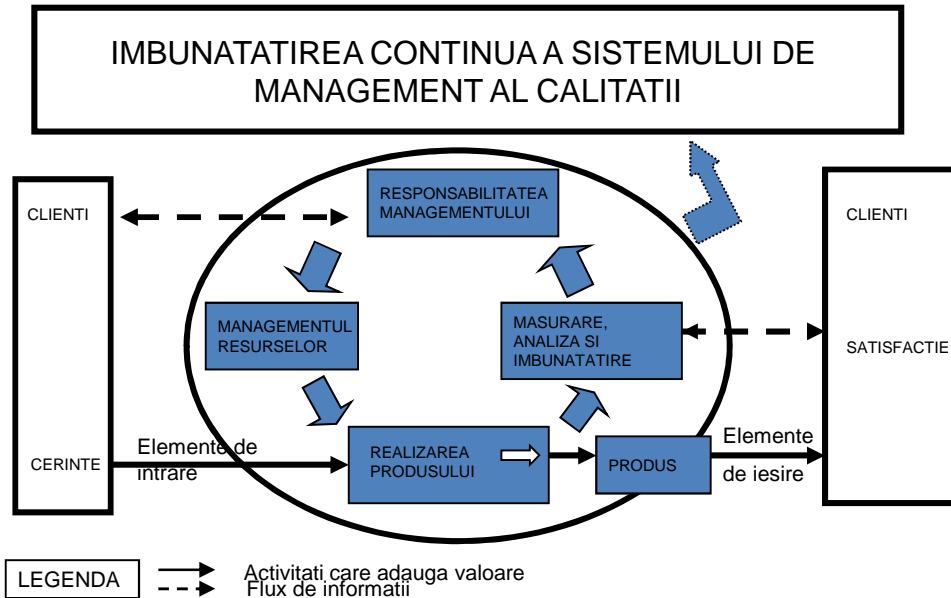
IMBUNATATIREA CONTINUA A SISTEMULUI DE MANAGEMENT AL CALITATII

CLIENTI

CERINTE

RESPONSABILITATEA MANAGEMENTULUI

MANAGEMENTUL RESURSELOR

MASURARE, ANALIZA SI IMBUNATATIRE

Elemente de intrare

REALIZAREA PRODUSULUI

PRODUS

Elemente de iesire

CLIENTI

SATISFACTIE

LEGENDA

Activitati care adauga valoare

Flux de informatii